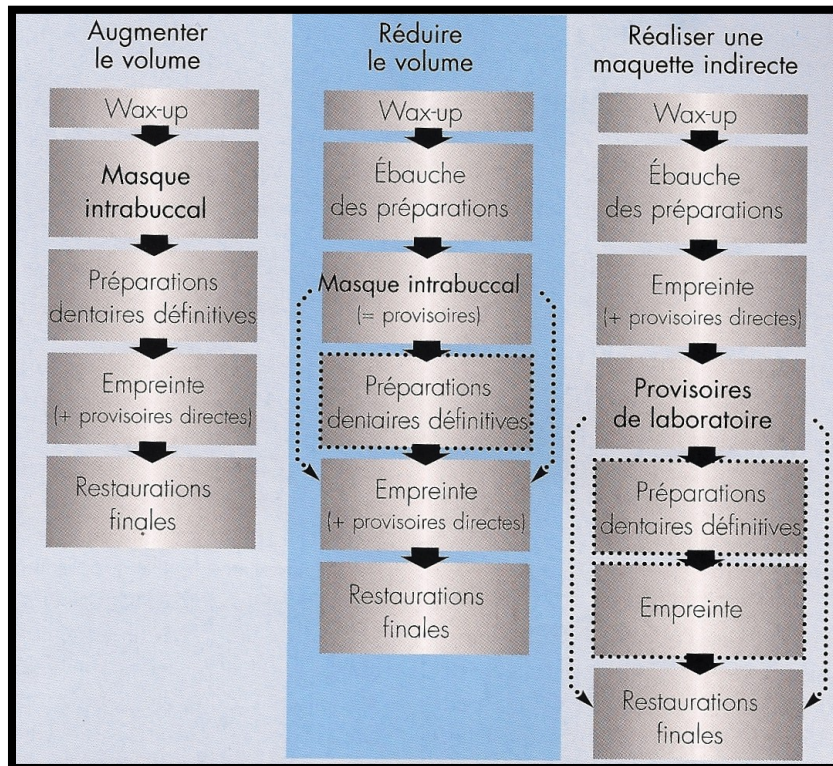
Augmenter le volume

Wax-up

Masque intrabuccal

Préparations dentaires définitives

Empreinte (+ provisoires directes)

Restaurations finales

Réduire le volume

Wax-up

Ébauche des préparations

Masque intrabuccal (= provisoires)

Préparations dentaires définitives

Empreinte (+ provisoires directes)

Restaurations finales

Réaliser une maquette indirecte

Wax-up

Ébauche des préparations

Empreinte (+ provisoires directes)

Provisoires de laboratoire

Préparations dentaires définitives

Empreinte

Restaurations finales